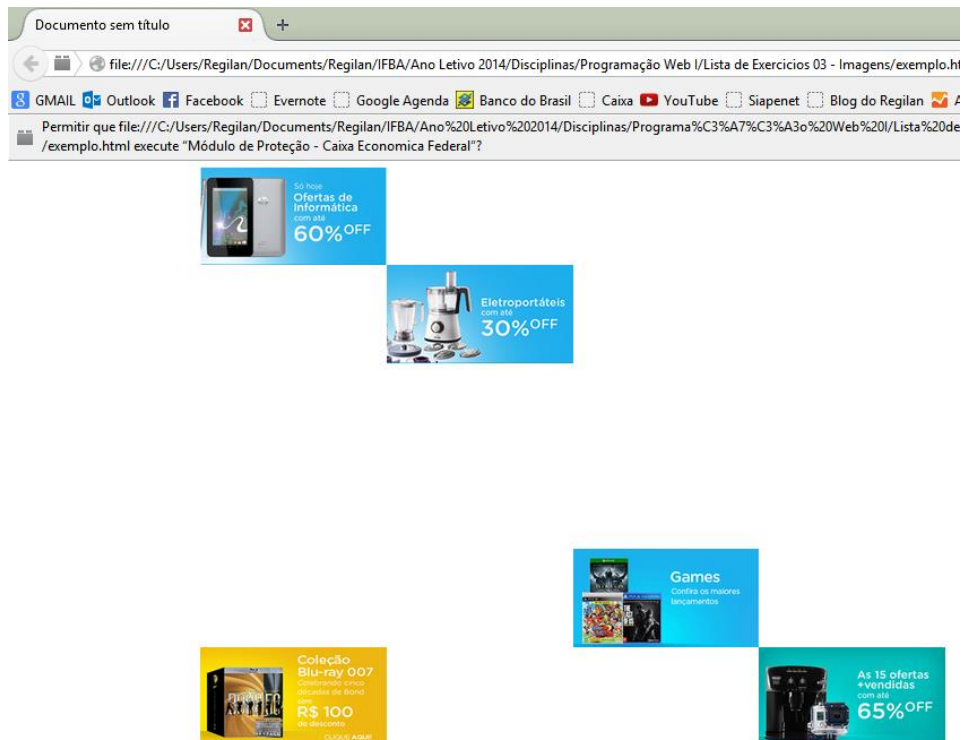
Documento sem título
+
file:///C:/Users/Regilan/Documents/Regilan/IFBA/Ano Letivo 2014/Disciplinas/Programação Web I/Lista de Exercicios 03 - Imagens/exemplo.ht
GMAIL Outlook Facebook Evernote Google Agenda Banco do Brasil Caixa YouTube Siapenet Blog do Regilan A
Permitir que file:///C:/Users/Regilan/Documents/Regilan/IFBA/Ano%20Letivo%202014/Disciplinas/Programa%C3%A7%C3%A3o%20Web%20I/Lista%20de /exemplo.html execute "Módulo de Proteção - Caixa Economica Federal"?

Só hoje Ofertas de Informática com até 60% OFF

Eletroportáteis com até 30% OFF

Games Confira os maiores lançamentos

Coleção Blu-ray 007 Celebrando cinco décadas de Bond com R$ 100 de desconto CLIQUE AQUI

As 15 ofertas +vendidas com até 65% OFF